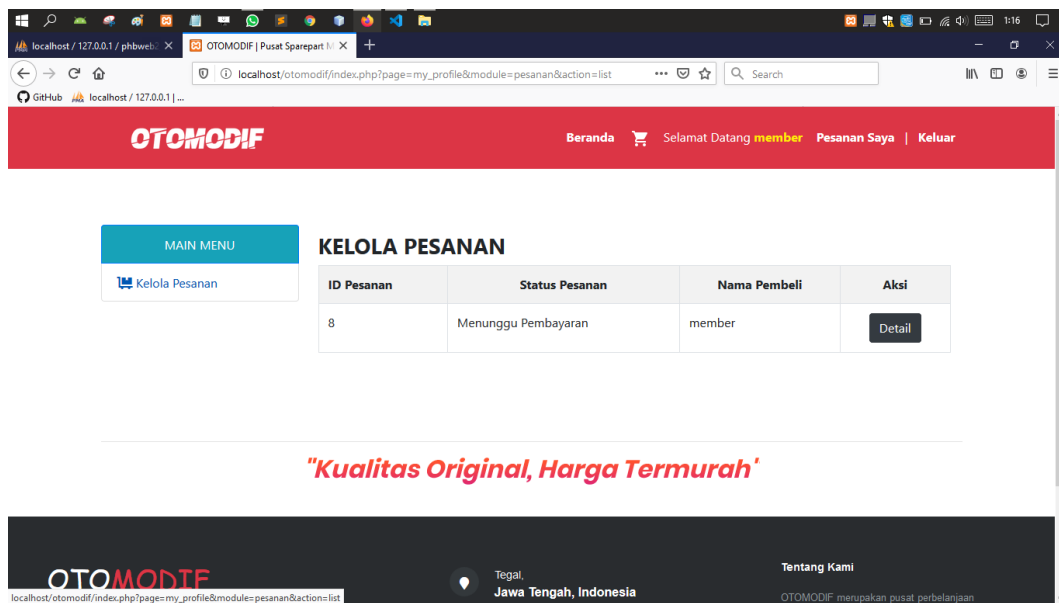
1:16

localhost / 127.0.0.1 / phbweb2
OTOMODIF | Pusat Sparepart M

localhost/otomodif/index.php?page=my_profile&module=pesanan&action=list

Search

GitHub localhost / 127.0.0.1 | ...

OTOMODIF

Beranda Selamat Datang member Pesanan Saya | Keluar

MAIN MENU

Kelola Pesanan

KELOLA PESANAN

| ID Pesanan | Status Pesanan | Nama Pembeli | Aksi |
|---|---|---|---|
| 8 | Menunggu Pembayaran | member | Detail |

"Kualitas Original, Harga Termurah'

OTOMODIF

Tegal,
Jawa Tengah, Indonesia

Tentang Kami

OTOMODIF merupakan pusat perbelanjaan

localhost/otomodif/index.php?page=my_profile&module=pesanan&action=list